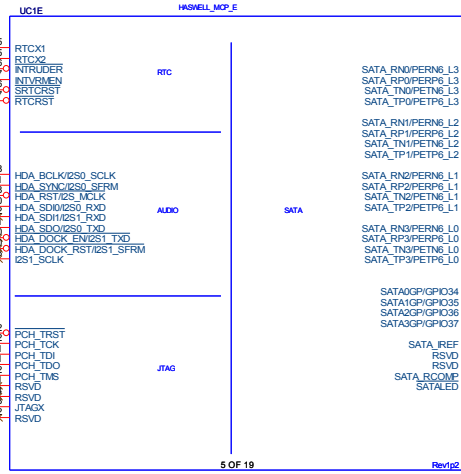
UC1E

HASWELL_MCP_E

RTCX1
RTCX2
INTRUDER
INTVRMEN
SRTCRST
RTCRST

RTC

HDA_BCLK/I2S0_SCLK
HDA_SYNC/I2S0_SFRM
HDA_RST/I2S_MCLK
HDA_SDI0/I2S0_RXD
HDA_SDI1/I2S1_RXD
HDA_SDO/I2S0_TXD
HDA_DOCK_EN/I2S1_TXD
HDA_DOCK_RST/I2S1_SFRM
I2S1_SCLK

AUDIO

PCH_TRST
PCH_TCK
PCH_TDI
PCH_TDO
PCH_TMS
RSVD
RSVD
JTAGX
RSVD

JTAG

SATA

SATA_RN0/PERN6_L3
SATA_RP0/PERP6_L3
SATA_TN0/PETN6_L3
SATA_TP0/PETP6_L3

SATA_RN1/PERN6_L2
SATA_RP1/PERP6_L2
SATA_TN1/PETN6_L2
SATA_TP1/PETP6_L2

SATA_RN2/PERN6_L1
SATA_RP2/PERP6_L1
SATA_TN2/PETN6_L1
SATA_TP2/PETP6_L1

SATA_RN3/PERN6_L0
SATA_RP3/PERP6_L0
SATA_TN3/PETN6_L0
SATA_TP3/PETP6_L0

SATA0GP/GPIO34
SATA1GP/GPIO35
SATA2GP/GPIO36
SATA3GP/GPIO37

SATA_IREF
RSVD
RSVD
SATA_RCOMP
SATALED

5 OF 19

Rev1p2